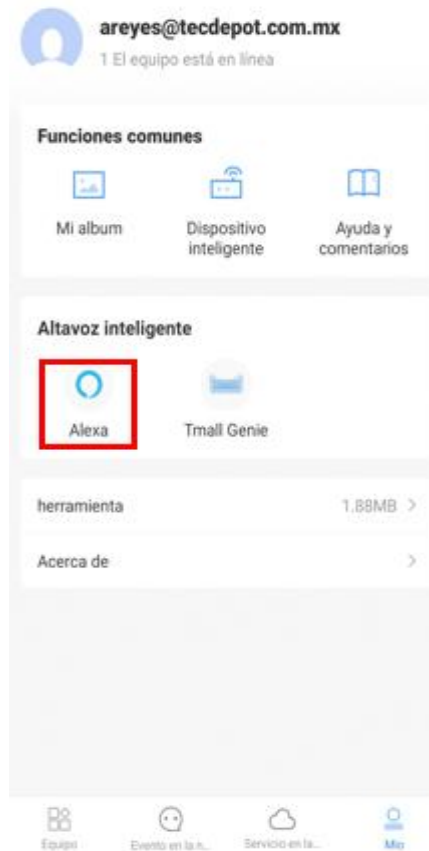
areyes@tecdepot.com.mx
1 El equipo está en línea

Funciones comunes

Mi album

Dispositivo inteligente

Ayuda y comentarios

Altavoz inteligente

Alexa

Tmall Genie

herramienta

1.88MB >

Acerca de

>

Equipo

Evento en la n...

Servicio en la...

Mío